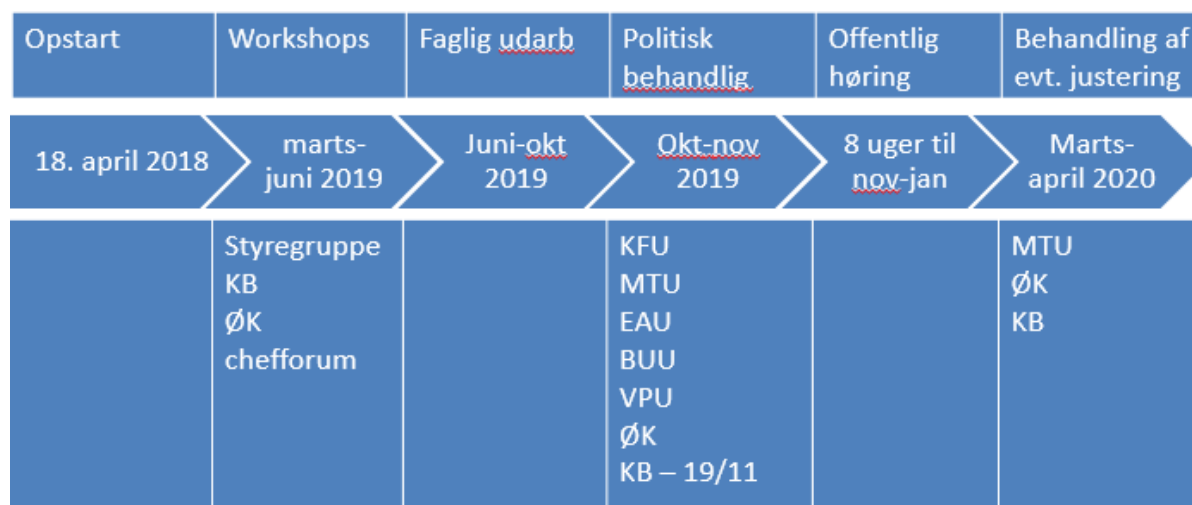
| Opstart | Workshops | Faglig udarb | Politisk behandlig | Offentlig høring | Behandling af evt. justering |
|---|---|---|---|---|---|
| 18. april 2018 | marts-juni 2019 | Juni-okt 2019 | Okt-nov 2019 | 8 uger til nov-jan | Marts-april 2020 |
| | Styregruppe KB ØK chefforum | | KFU MTU EAU BUU VPU ØK KB – 19/11 | | MTU ØK KB |